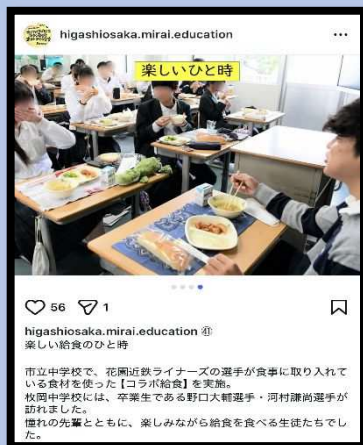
higashiosaka.mirai.education

楽しいひと時

56 1

higashiosaka.mirai.education
楽しい給食のひと時

市立中学校で、花園近鉄ライナーズの選手が食事に取り入れている食材を使った【コラボ給食】を実施。
枚岡中学校には、卒業生である野口大輔選手・河村謙尚選手が訪れました。
憧れの先輩とともに、楽しみながら給食を食べる生徒たちでした。